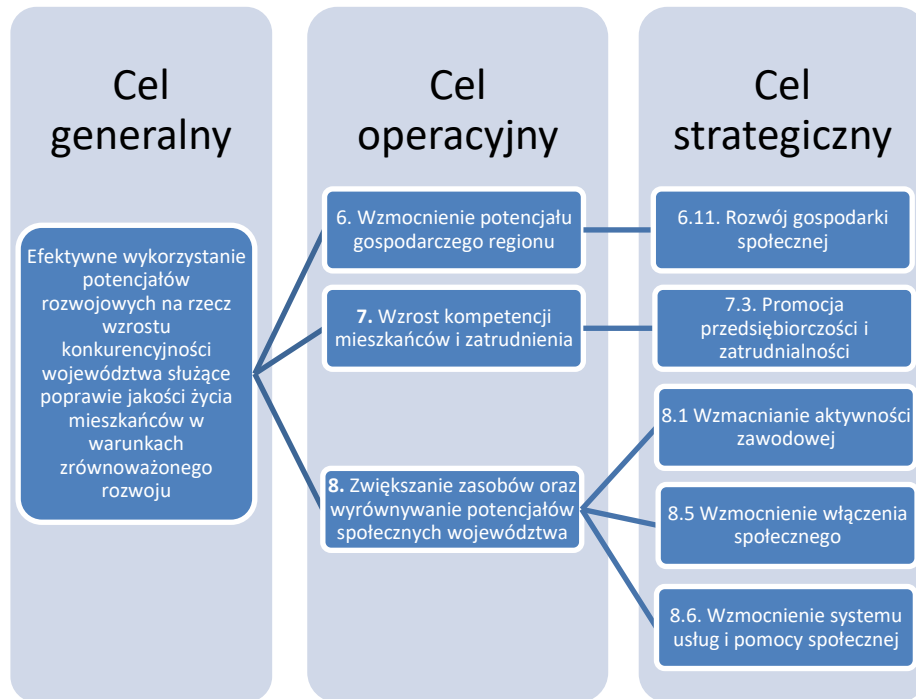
Cel generalny

Efektywne wykorzystanie potencjałów rozwojowych na rzecz wzrostu konkurencyjności województwa służące poprawie jakości życia mieszkańców w warunkach zrównoważonego rozwoju

Cel operacyjny

6. Wzmocnienie potencjału gospodarczego regionu

7. Wzrost kompetencji mieszkańców i zatrudnienia

8. Zwiększanie zasobów oraz wyrównywanie potencjałów społecznych województwa

Cel strategiczny

6.11. Rozwój gospodarki społecznej

7.3. Promocja przedsiębiorczości i zatrudnialności

8.1 Wzmacnianie aktywności zawodowej

8.5 Wzmocnienie włączenia społecznego

8.6. Wzmocnienie systemu usług i pomocy społecznej